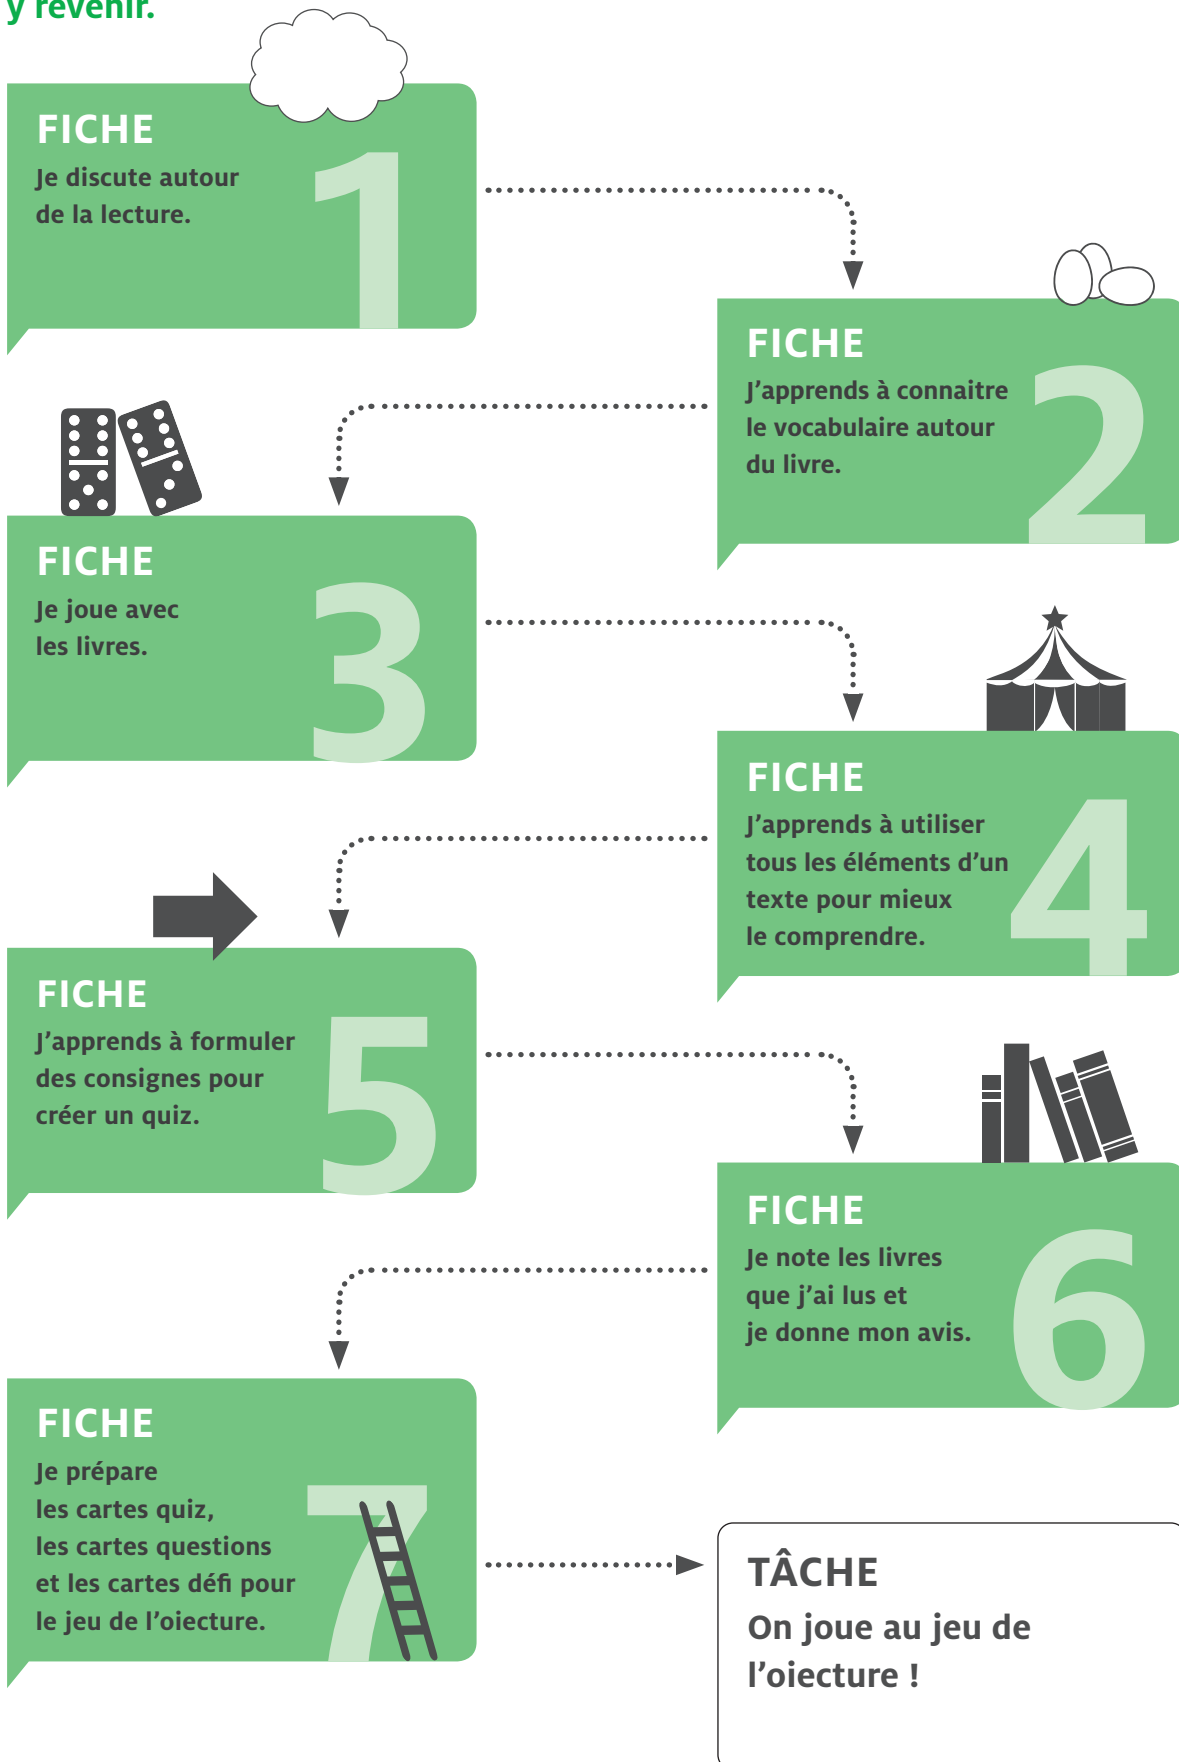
y revenir.

FICHE
Je discute autour de la lecture.
1

FICHE
J’apprends à connaitre le vocabulaire autour du livre.
2

FICHE
Je joue avec les livres.
3

FICHE
J’apprends à utiliser tous les éléments d’un texte pour mieux le comprendre.
4

FICHE
J’apprends à formuler des consignes pour créer un quiz.
5

FICHE
Je note les livres que j’ai lus et je donne mon avis.
6

FICHE
Je prépare les cartes quiz, les cartes questions et les cartes défi pour le jeu de l’oiecture.
7

TÂCHE
On joue au jeu de l’oiecture !